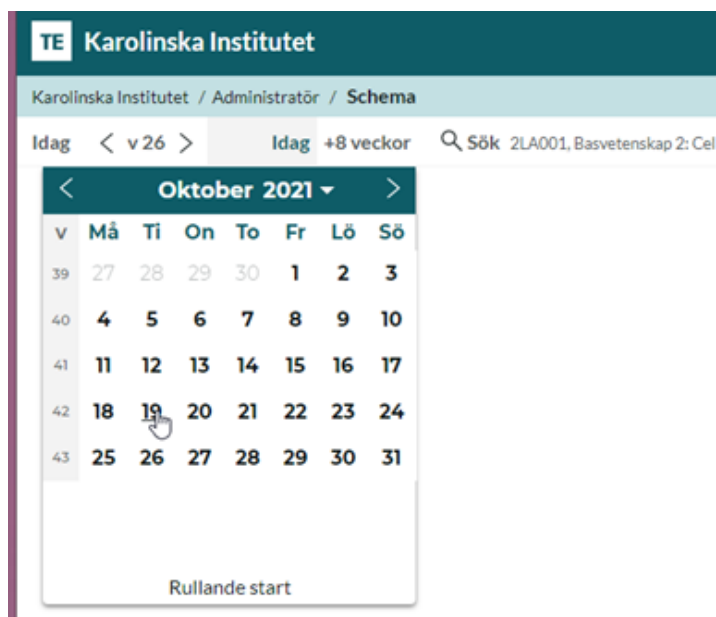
TE Karolinska Institutet

Karolinska Institutet / Administratör / Schema

Idag < v 26 > Idag +8 veckor Sök 2LA001, Basvetenskap 2: Cel

< Oktober 2021 >

| v | Må | Ti | On | To | Fr | Lö | Sö |
|---|---|---|---|---|---|---|---|
| 39 | 27 | 28 | 29 | 30 | 1 | 2 | 3 |
| 40 | 4 | 5 | 6 | 7 | 8 | 9 | 10 |
| 41 | 11 | 12 | 13 | 14 | 15 | 16 | 17 |
| 42 | 18 | 19 | 20 | 21 | 22 | 23 | 24 |
| 43 | 25 | 26 | 27 | 28 | 29 | 30 | 31 |

Rullande start